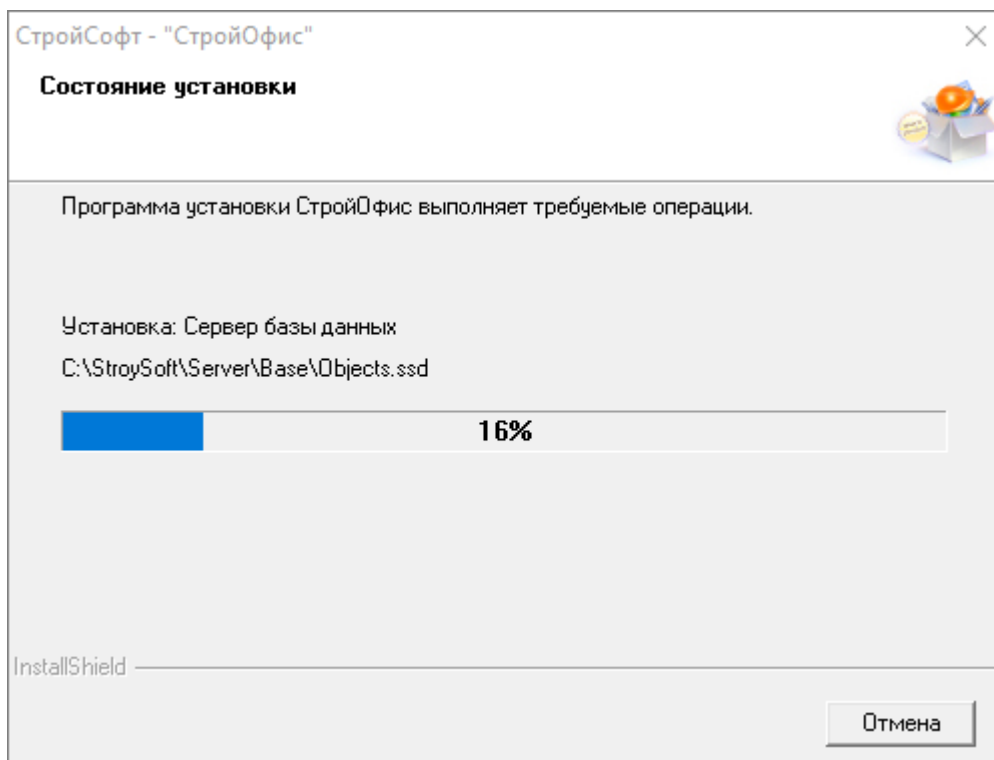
СтройСофт - "СтройОфис"

Состояние установки

Программа установки СтройОфис выполняет требуемые операции.

Установка: Сервер базы данных

C:\StroySoft\Server\Base\Objects.ssd

16%

InstallShield

Отмена